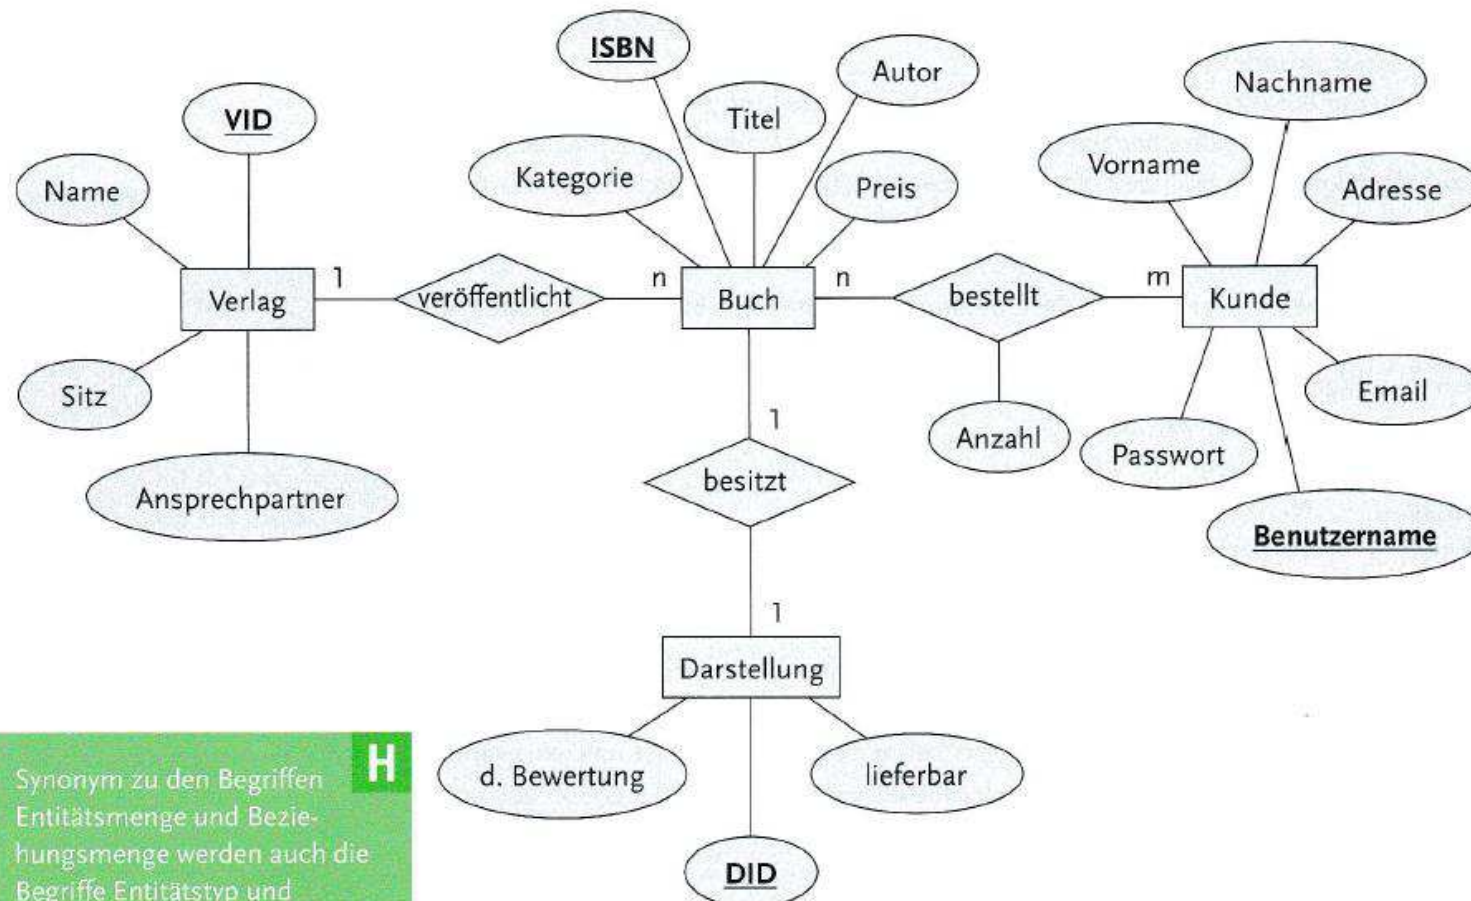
ISBN

Autor

Nachname

Titel

VID

Vorname

Kategorie

Preis

Name

Adresse

Verlag

1

veröffentlicht

n

Buch

n

bestellt

m

Kunde

Sitz

1

Email

Anzahl

Passwort

besitzt

Ansprechpartner

Benutzername

1

Darstellung

H

Synonym zu den Begriffen Entitätsmenge und Beziehungsmenge werden auch die Begriffe Entitätstyp und

d. Bewertung

lieferbar

DID